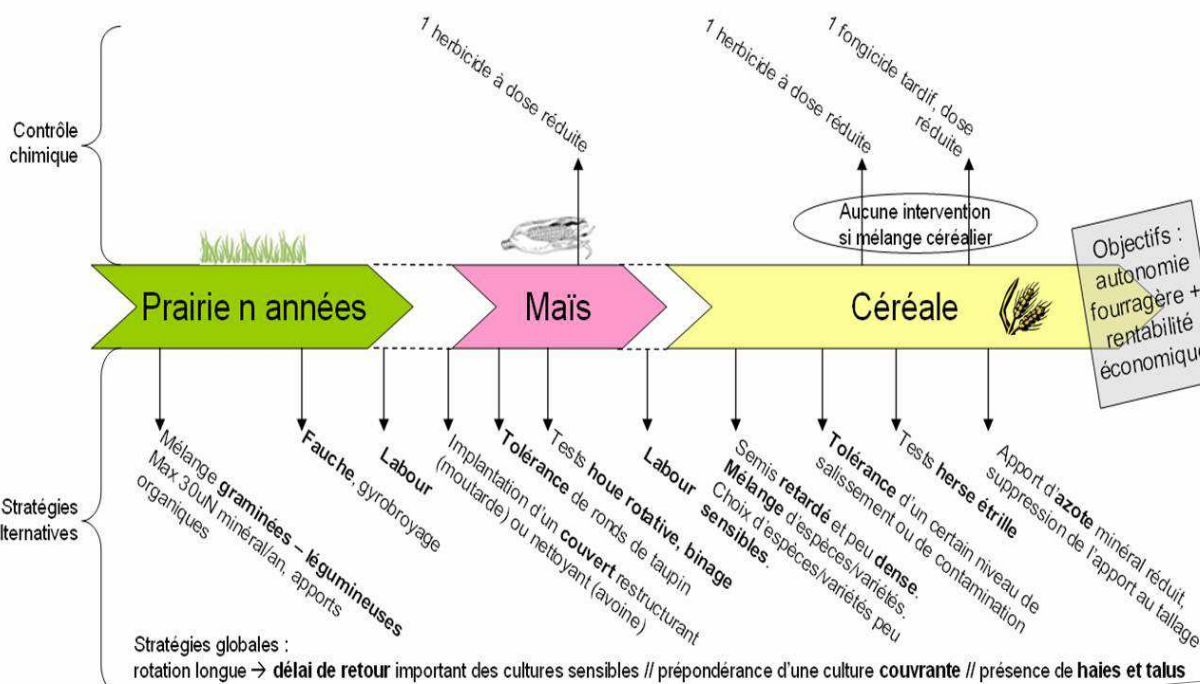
Contrôle chimique

1 herbicide à dose réduite

1 herbicide à dose réduite

1 fongicide tardif, dose réduite

Aucune intervention si mélange céréalier

Objectifs : autonomie fourragère + rentabilité économique

Prairie n années

Maïs

Céréale

Stratégies alternatives

Mélange graminées – légumineuses Max 30uN minéral/an, apports organiques

Fauche, gyrobroyage

Labour

Implantation d'un couvert restructurant (moutarde) ou nettoyant (avoine)

Tolérance de ronds de taupin

Tests houe rotative, binage

Labour sensibles.

Semis retardé et peu dense. Mélange d'espèces/variétés. Choix d'espèces/variétés peu

Tolérance d'un certain niveau de salissement ou de contamination

Tests herse étrille

Apport d'azote minéral réduit, suppression de l'apport au tallage

Stratégies globales :
rotation longue → délai de retour important des cultures sensibles // prépondérance d'une culture couvrante // présence de haies et talus